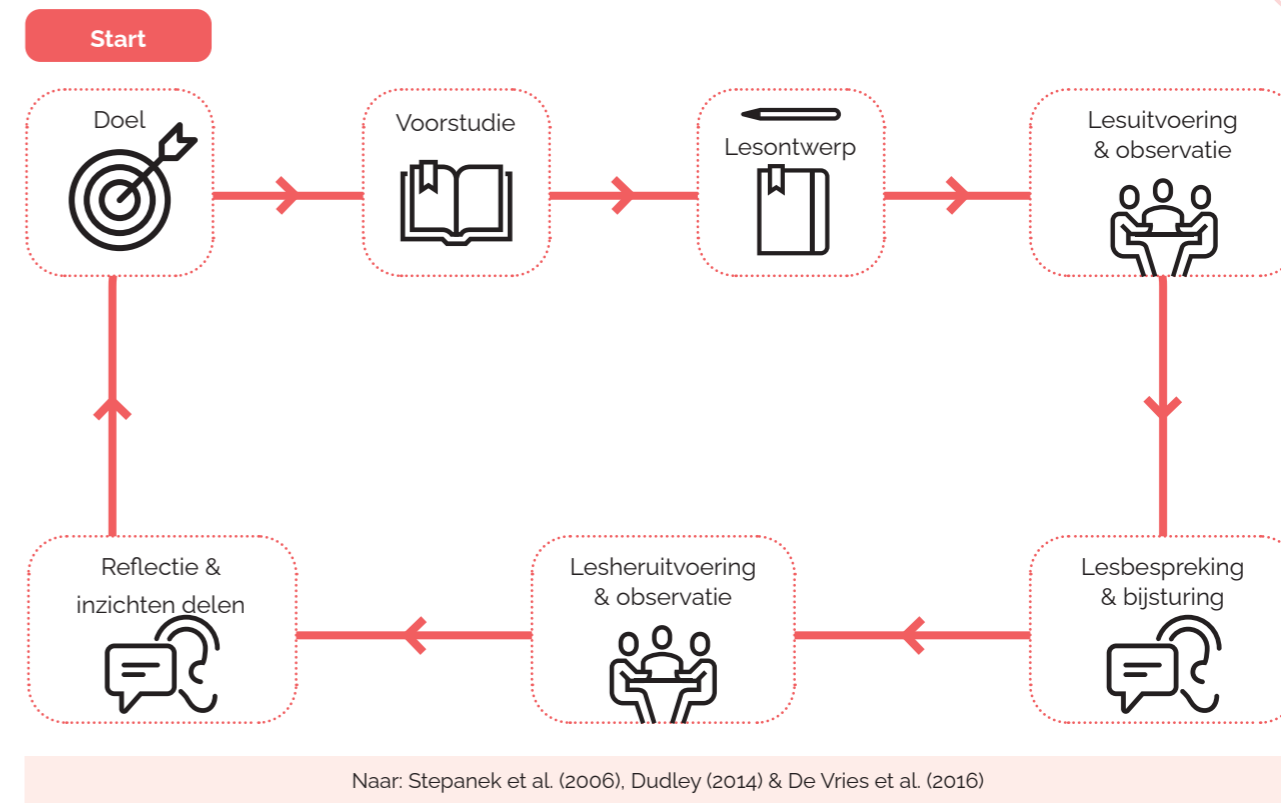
Start

Doel

Voorstudie

Lesontwerp

Lesuitvoering & observatie

Lesbespreking & bijsturing

Lesheruitvoering & observatie

Reflectie & inzichten delen

Naar: Stepanek et al. (2006), Dudley (2014) & De Vries et al. (2016)